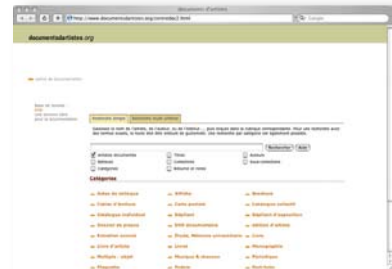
Documents d'artistes

http://www.documentsdartistes.org/centredoc2.html

Google

documentsdartistes.org

centre de documentation

Base de données
Aide
Une personne-ressource
Jour la documentation

Recherche simple | Recherche multi-critères

Recherche | Aide

Artistes documentés
Titres
Auteurs
Éditeurs
Collections
Sous-collections
Catégories
Rebours et revue

Catégories

Actes de colloque
Affiche
Brochure
Cahier d'artiste
Carte postale
Catalogue collectif
Catalogue individuel
Dépliant
Dépliant d'exposition
Dossier de presse
DVD documentaire
Édition d'artiste
Entretien sonore
Étude, Mémoire universitaire
Livre
Livre d'artiste
Livret
Monographie
Multiple - objet
Musique & chanson
Périodique
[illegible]
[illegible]
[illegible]